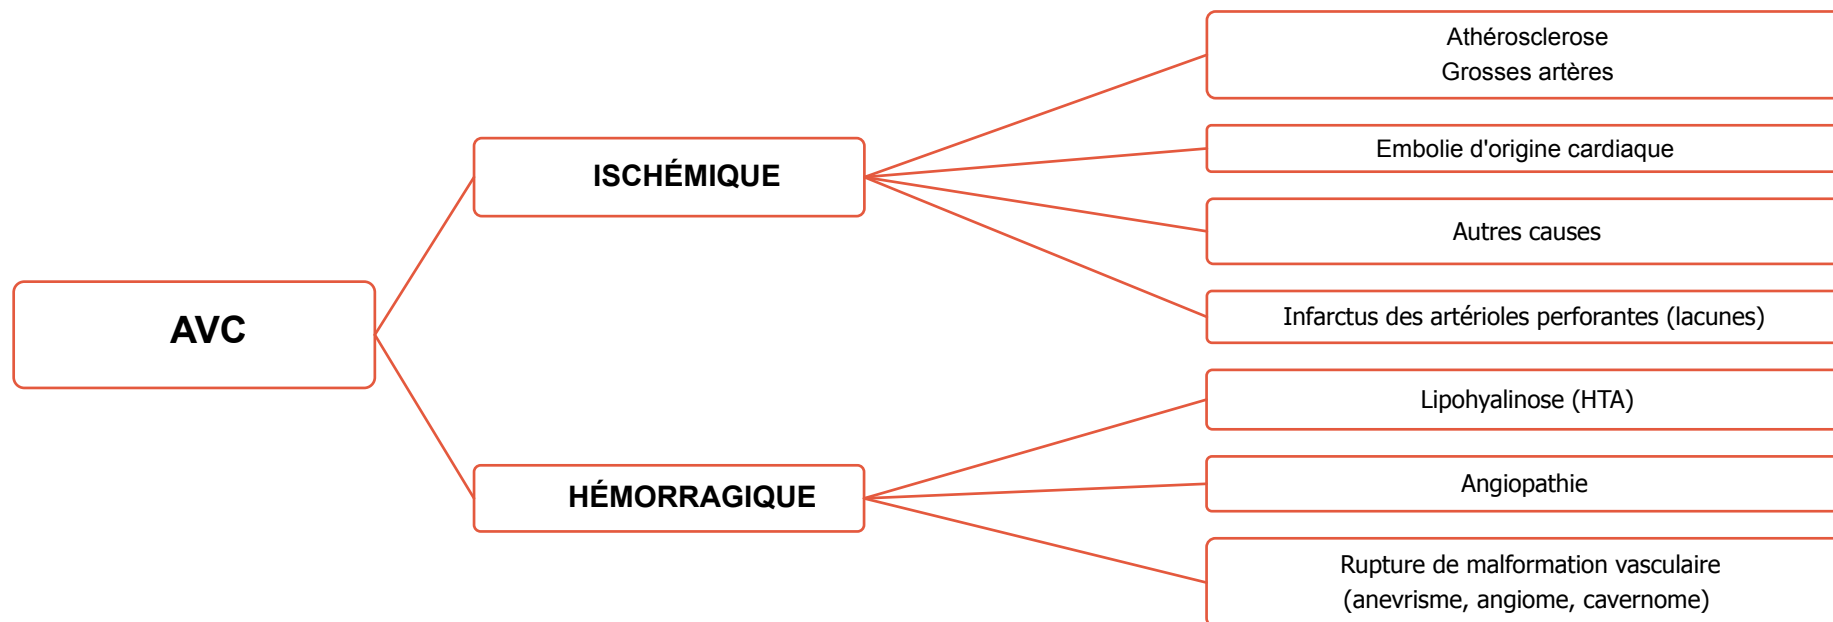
AVC

ISCHÉMIQUE

Athérosclerose
Grosses artères

Embolie d'origine cardiaque

Autres causes

Infarctus des artérioles perforantes (lacunes)

HÉMORRAGIQUE

Lipohyalinose (HTA)

Angiopathie

Rupture de malformation vasculaire
(anevrisme, angiome, cavernome)